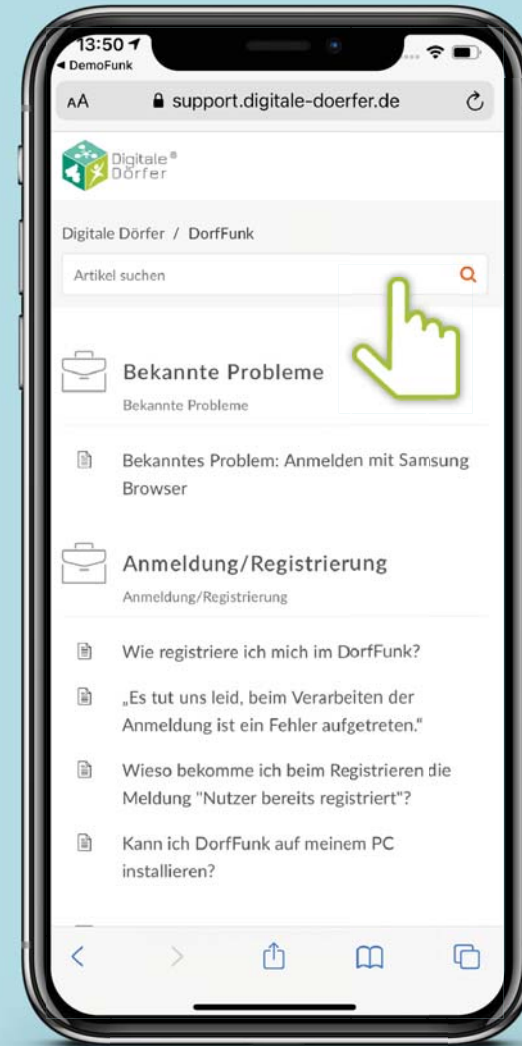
13:50
◀ DemoFunk

AA support.digitale-doerfer.de

Digitale® Dörfer

Digitale Dörfer / DorfFunk

Artikel suchen

Bekannte Probleme
Bekannte Probleme

Bekanntes Problem: Anmelden mit Samsung Browser

Anmeldung/Registrierung
Anmeldung/Registrierung

Wie registriere ich mich im DorfFunk?

„Es tut uns leid, beim Verarbeiten der Anmeldung ist ein Fehler aufgetreten."

Wieso bekomme ich beim Registrieren die Meldung "Nutzer bereits registriert"?

Kann ich DorfFunk auf meinem PC installieren?